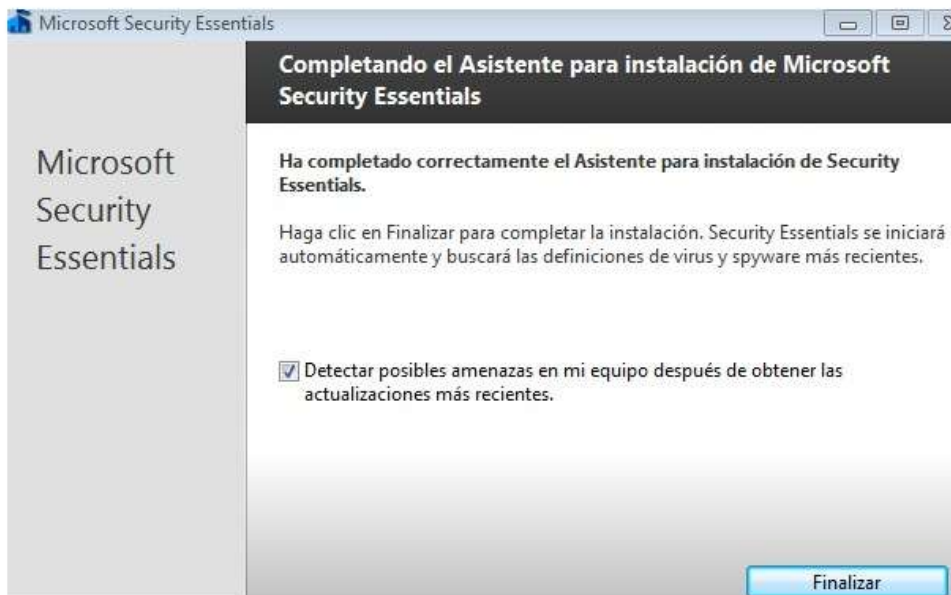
Microsoft Security Essentials

Completando el Asistente para instalación de Microsoft Security Essentials

Microsoft Security Essentials

Ha completado correctamente el Asistente para instalación de Security Essentials.

Haga clic en Finalizar para completar la instalación. Security Essentials se iniciará automáticamente y buscará las definiciones de virus y spyware más recientes.

Detectar posibles amenazas en mi equipo después de obtener las actualizaciones más recientes.

Finalizar